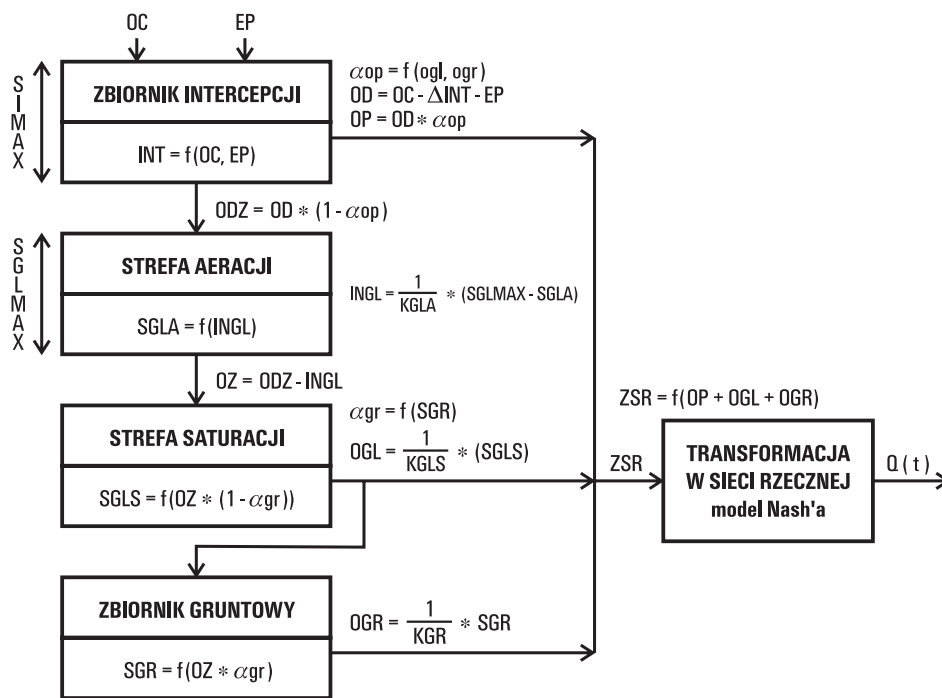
OC EP

SIMAX

ZBIORNIK INTERCEPCJI

INT = f(OC, EP)

$\alpha$op = f (ogl, ogr)
OD = OC - $\Delta$INT - EP
OP = OD $*$ $\alpha$op

ODZ = OD $*$ (1 - $\alpha$op)

SGLMAX

STREFA AERACJI

SGLA = f(INGL)

INGL = $\frac{1}{KGLA}$ $*$ (SGLMAX - SGLA)

OZ = ODZ - INGL

$\alpha$gr = f (SGR)

OGL = $\frac{1}{KGLS}$ $*$ (SGLS)

STREFA SATURACJI

SGLS = f(OZ $*$ (1 - $\alpha$gr))

ZSR = f(OP + OGL + OGR)

ZSR

TRANSFORMACJA
W SIECI RZECZNEJ
model Nash'a

Q ( t )

ZBIORNIK GRUNTOWY

SGR = f(OZ $*$ $\alpha$gr)

OGR = $\frac{1}{KGR}$ $*$ SGR